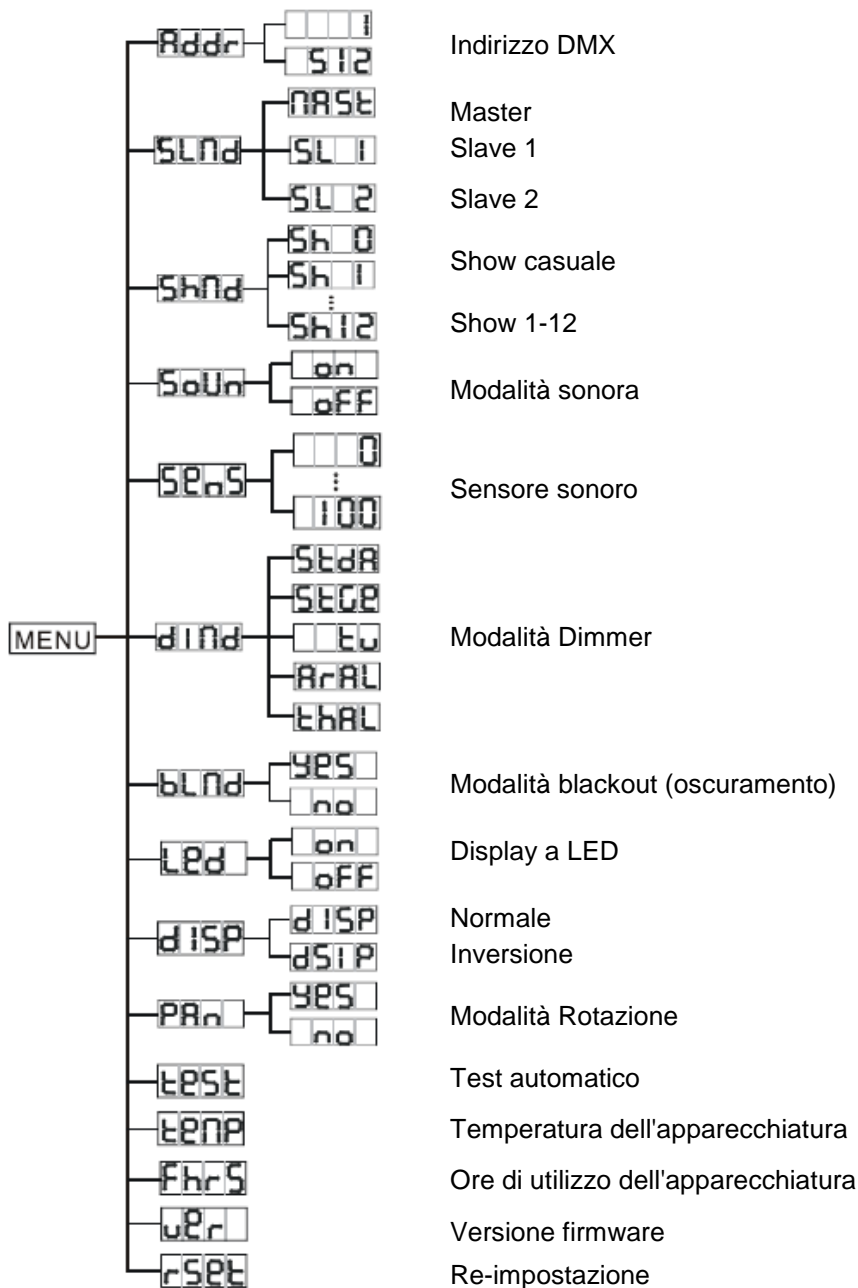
MENU

Addr
1
512
Indirizzo DMX

SLNd
NASt
SL 1
SL 2
Master
Slave 1
Slave 2

ShNd
Sh 0
Sh 1
⋮
Sh12
Show casuale
Show 1-12

SoUn
on
oFF
Modalità sonora

SEnS
0
⋮
100
Sensore sonoro

dINd
StdA
StGE
tv
ArAL
thAL
Modalità Dimmer

bLNd
YES
no
Modalità blackout (oscuramento)

LEd
on
oFF
Display a LED

dISP
dISP
dSIP
Normale
Inversione

PAn
YES
no
Modalità Rotazione

tESt
Test automatico

tENP
Temperatura dell'apparecchiatura

FhrS
Ore di utilizzo dell'apparecchiatura

vEr
Versione firmware

rSEt
Re-impostazione